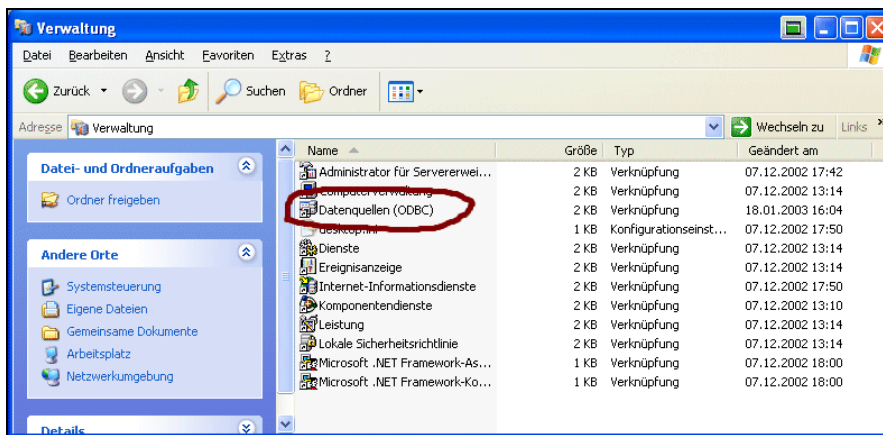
Verwaltung

Datei Bearbeiten Ansicht Favoriten Extras ?

Zurück Suchen Ordner

Adresse Verwaltung Wechseln zu Links

Datei- und Ordneraufgaben

Ordner freigeben

Andere Orte

Systemsteuerung
Eigene Dateien
Gemeinsame Dokumente
Arbeitsplatz
Netzwerkumgebung

Details

| Name | Größe | Typ | Geändert am |
|---|---|---|---|
| Administrator für Servererwei... | 2 KB | Verknüpfung | 07.12.2002 17:42 |
| Computerverwaltung | 2 KB | Verknüpfung | 07.12.2002 13:14 |
| Datenquellen (ODBC) | 2 KB | Verknüpfung | 18.01.2003 16:04 |
| desktop.ini | 1 KB | Konfigurationseinst... | 07.12.2002 17:50 |
| Dienste | 2 KB | Verknüpfung | 07.12.2002 13:14 |
| Ereignisanzeige | 2 KB | Verknüpfung | 07.12.2002 13:14 |
| Internet-Informationsdienste | 2 KB | Verknüpfung | 07.12.2002 17:50 |
| Komponentendienste | 2 KB | Verknüpfung | 07.12.2002 13:10 |
| Leistung | 2 KB | Verknüpfung | 07.12.2002 13:14 |
| Lokale Sicherheitsrichtlinie | 2 KB | Verknüpfung | 07.12.2002 13:14 |
| Microsoft .NET Framework-As... | 1 KB | Verknüpfung | 07.12.2002 18:00 |
| Microsoft .NET Framework-Ko... | 1 KB | Verknüpfung | 07.12.2002 18:00 |